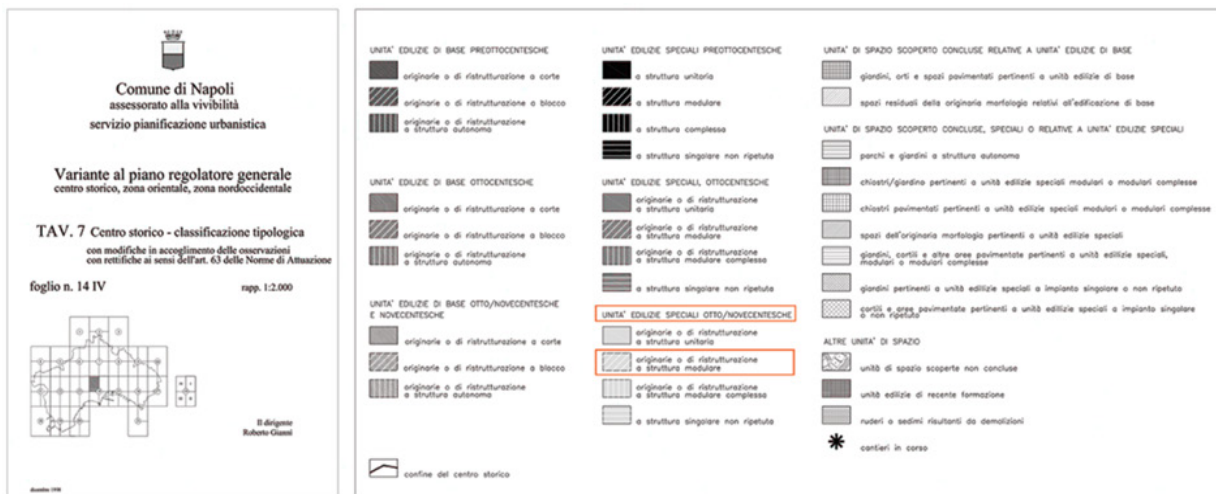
Comune di Napoli
assessorato alla vivibilità
servizio pianificazione urbanistica

Variante al piano regolatore generale
centro storico, zona orientale, zona nordoccidentale

TAV. 7 Centro storico - classificazione tipologica
con modifiche in accoglimento delle osservazioni
con rettifiche ai sensi dell'art. 63 delle Norme di Attuazione

foglio n. 14 IV

rapp. 1:2.000

Il dirigente
Roberto Giannì

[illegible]

UNITA' EDILIZIE DI BASE PREOTTOCENTESCHE
originarie o di ristrutturazione a corte
originarie o di ristrutturazione a blocco
originarie o di ristrutturazione a struttura autonoma

UNITA' EDILIZIE DI BASE OTTOCENTESCHE
originarie o di ristrutturazione a corte
originarie o di ristrutturazione a blocco
originarie o di ristrutturazione a struttura autonoma

UNITA' EDILIZIE DI BASE OTTO/NOVECENTESCHE E NOVECENTESCHE
originarie o di ristrutturazione a corte
originarie o di ristrutturazione a blocco
originarie o di ristrutturazione a struttura autonoma

confine del centro storico

UNITA' EDILIZIE SPECIALI PREOTTOCENTESCHE
a struttura unitaria
a struttura modulare
a struttura complessa
a struttura singolare non ripetuta

UNITA' EDILIZIE SPECIALI OTTOCENTESCHE
originarie o di ristrutturazione a struttura unitaria
originarie o di ristrutturazione a struttura modulare
originarie o di ristrutturazione a struttura modulare complessa
a struttura singolare non ripetuta

UNITA' EDILIZIE SPECIALI OTTO/NOVECENTESCHE
originarie o di ristrutturazione a struttura unitaria
originarie o di ristrutturazione a struttura modulare
originarie o di ristrutturazione a struttura modulare complessa
a struttura singolare non ripetuta

UNITA' DI SPAZIO SCOPERTO CONCLUSE RELATIVE A UNITA' EDILIZIE DI BASE
giardini, orti e spazi pavimentati pertinenti a unità edilizie di base
spazi residuali della originaria morfologia relativi all'edificazione di base

UNITA' DI SPAZIO SCOPERTO CONCLUSE, SPECIALI O RELATIVE A UNITA' EDILIZIE SPECIALI
parchi e giardini a struttura autonoma
chiostri/giardino pertinenti a unità edilizie speciali modulari o modulari complesse
chiostri pavimentati pertinenti a unità edilizie speciali modulari o modulari complesse
spazi dell'originaria morfologia pertinenti a unità edilizie speciali
giardini, cortili e altre aree pavimentate pertinenti a unità edilizie speciali, modulari o modulari complesse
giardini pertinenti a unità edilizie speciali a impianto singolare o non ripetuto
cortili e aree pavimentate pertinenti a unità edilizie speciali a impianto singolare o non ripetuto

ALTRE UNITA' DI SPAZIO
unità di spazio scoperte non concluse
unità edilizie di recente formazione
ruderi o sedimi risultanti da demolizioni
cantieri in corso